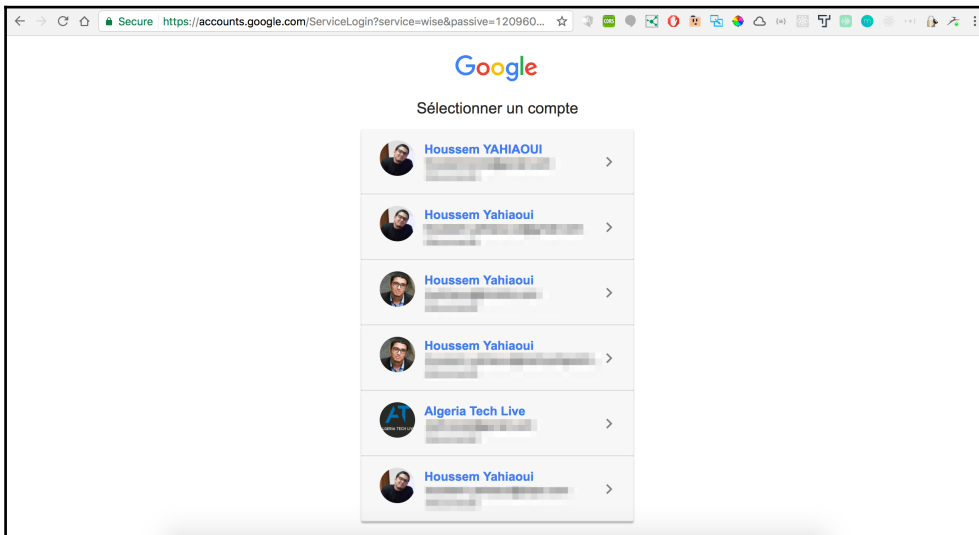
Secure https://accounts.google.com/ServiceLogin?service=wise&passive=120960...

Google

Sélectionner un compte

Houssem YAHIAOUI
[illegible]

Houssem Yahiaoui
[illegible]

Houssem Yahiaoui
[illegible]

Houssem Yahiaoui
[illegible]

Algeria Tech Live
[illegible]

Houssem Yahiaoui
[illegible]